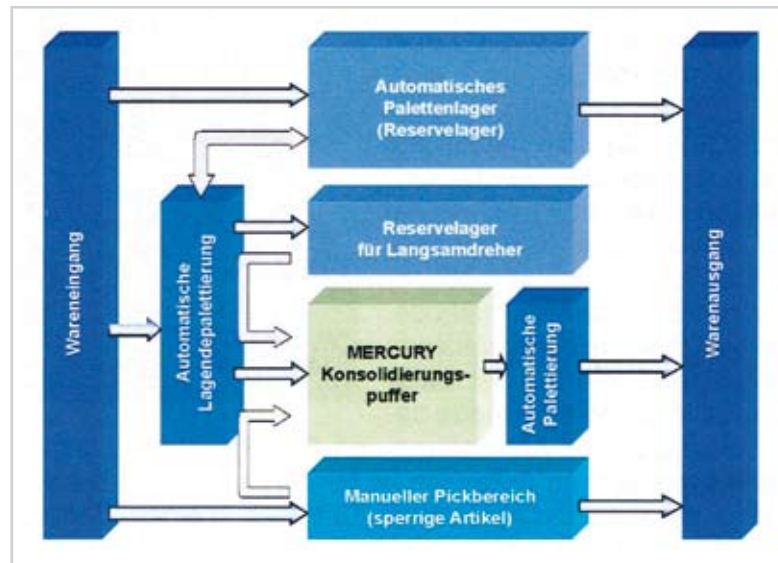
Wareneingang

Automatisches Palettenlager (Reservelager)

Automatische Lagendepalettierung

Reservelager für Langsamdreher

MERCURY Konsolidierungspuffer

Automatische Palettierung

Manueller Pickbereich (sperrige Artikel)

Warenausgang